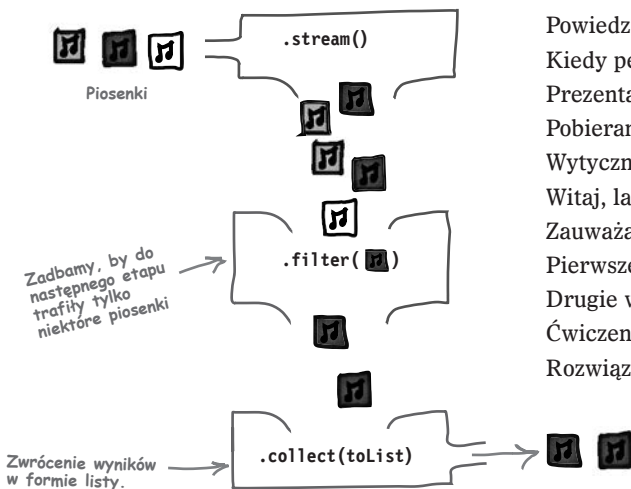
.stream()

Piosenki

Zadbamy, by do następnego etapu trafiły tylko niektóre piosenki

.filter( )

Zwrócenie wyników w formie listy.

.collect(toList)

Powiedz
Kiedy pe
Prezenta
Pobieran
Wytyczn
Witaj, la
Zauważa
Pierwsze
Drugie w
Ćwiczen
Rozwiąz